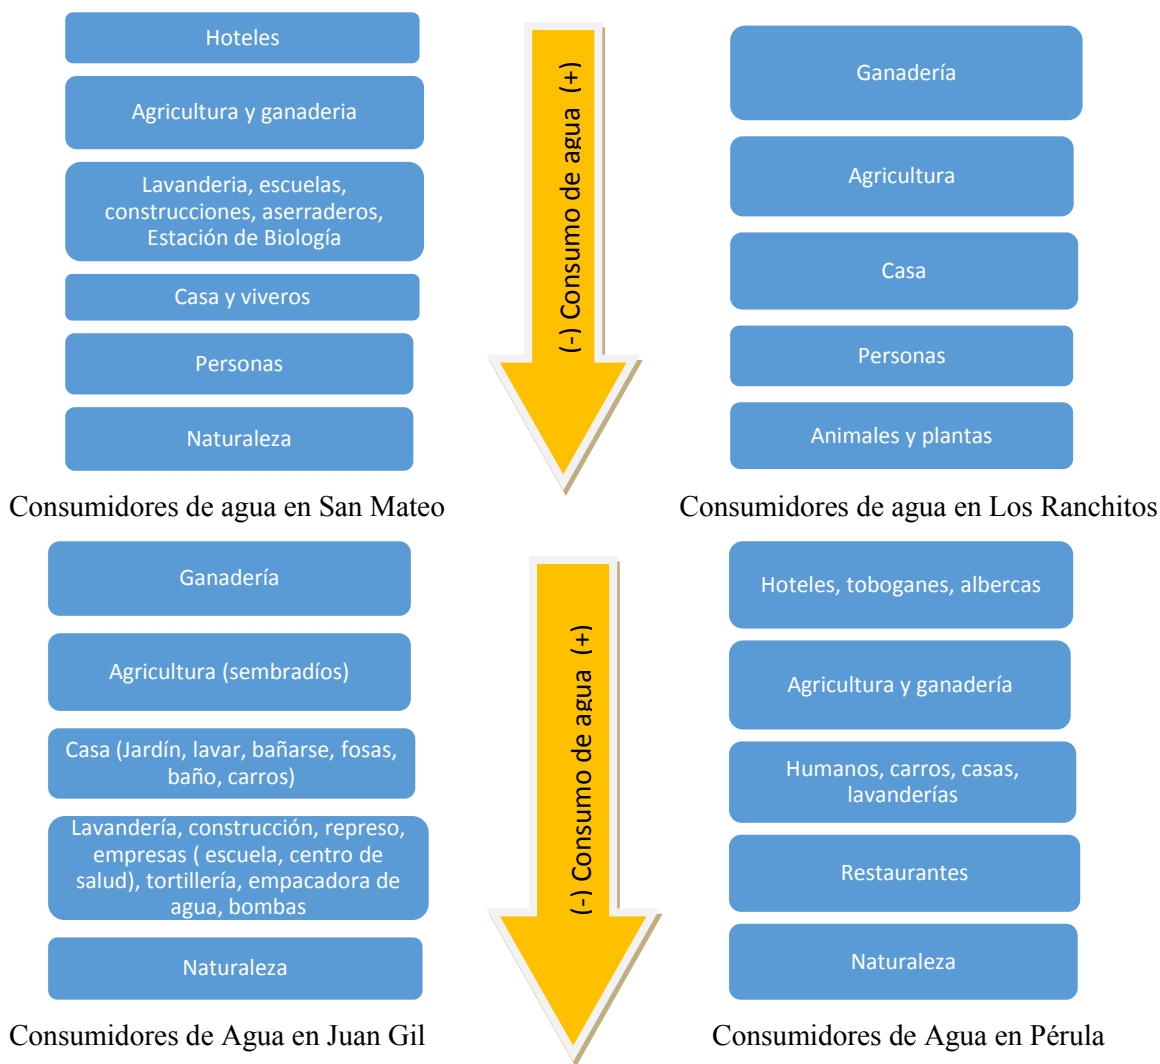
Hoteles

Agricultura y ganaderia

Lavanderia, escuelas, construcciones, aserraderos, Estación de Biología

Casa y viveros

Personas

Naturaleza

Consumidores de agua en San Mateo

(-) Consumo de agua (+)

Ganadería

Agricultura

Casa

Personas

Animales y plantas

Consumidores de agua en Los Ranchitos

Ganadería

Agricultura (sembradíos)

Casa (Jardín, lavar, bañarse, fosas, baño, carros)

Lavandería, construcción, represo, empresas ( escuela, centro de salud), tortillería, empacadora de agua, bombas

Naturaleza

Consumidores de Agua en Juan Gil

(-) Consumo de agua (+)

Hoteles, toboganes, albercas

Agricultura y ganadería

Humanos, carros, casas, lavanderías

Restaurantes

Naturaleza

Consumidores de Agua en Pérula